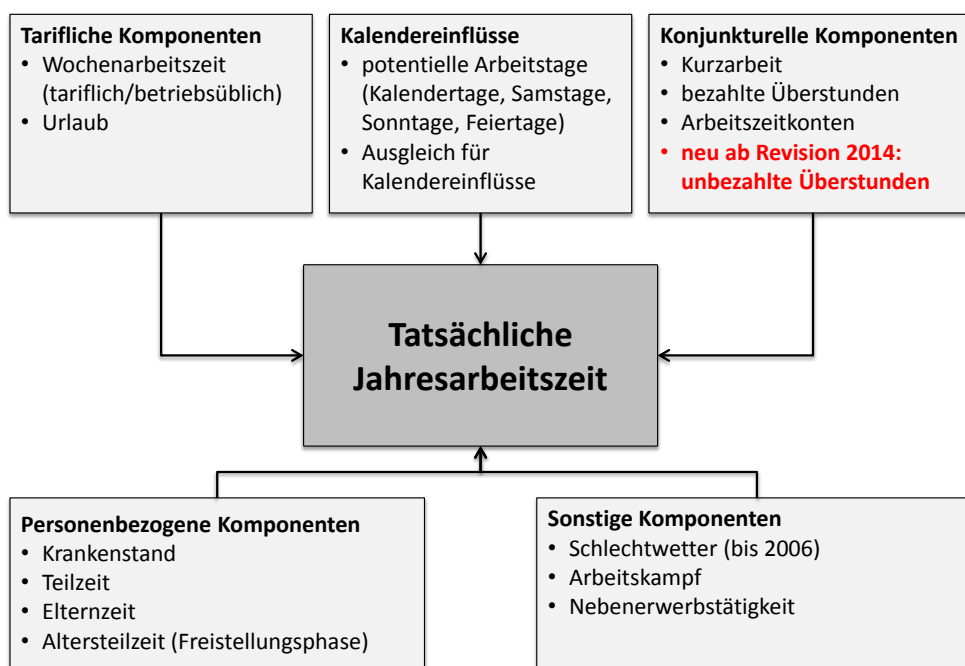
**Tarifliche Komponenten**
• Wochenarbeitszeit (tariflich/betriebsüblich)
• Urlaub

**Kalendereinflüsse**
• potentielle Arbeitstage (Kalendertage, Samstage, Sonntage, Feiertage)
• Ausgleich für Kalendereinflüsse

**Konjunkturelle Komponenten**
• Kurzarbeit
• bezahlte Überstunden
• Arbeitszeitkonten
• **neu ab Revision 2014: unbezahlte Überstunden**

**Tatsächliche Jahresarbeitszeit**

**Personenbezogene Komponenten**
• Krankenstand
• Teilzeit
• Elternzeit
• Altersteilzeit (Freistellungsphase)

**Sonstige Komponenten**
• Schlechtwetter (bis 2006)
• Arbeitskampf
• Nebenerwerbstätigkeit